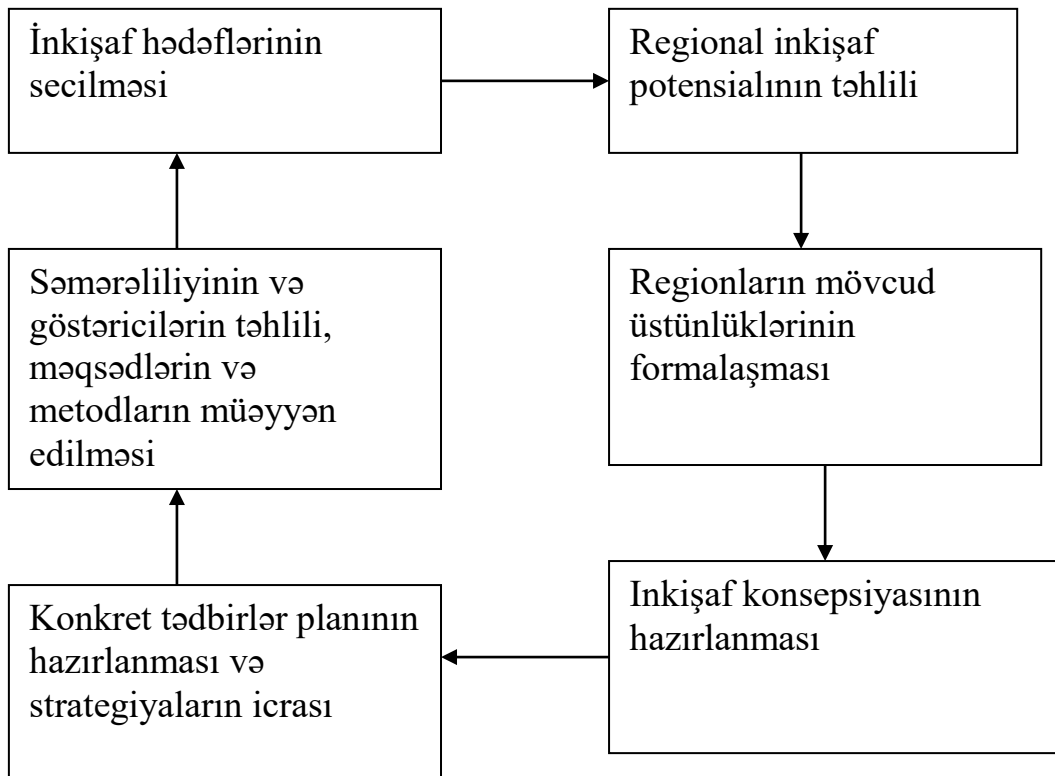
İnkişaf hədəflərinin secilməsi

Regional inkişaf potensialının təhlili

Regionların mövcud üstünlüklərinin formalaşması

Inkişaf konsepsiyasının hazırlanması

Konkret tədbirlər planının hazırlanması və strategiyaların icrası

Səmərəliliyinin və göstəricilərin təhlili, məqsədlərin və metodların müəyyən edilməsi